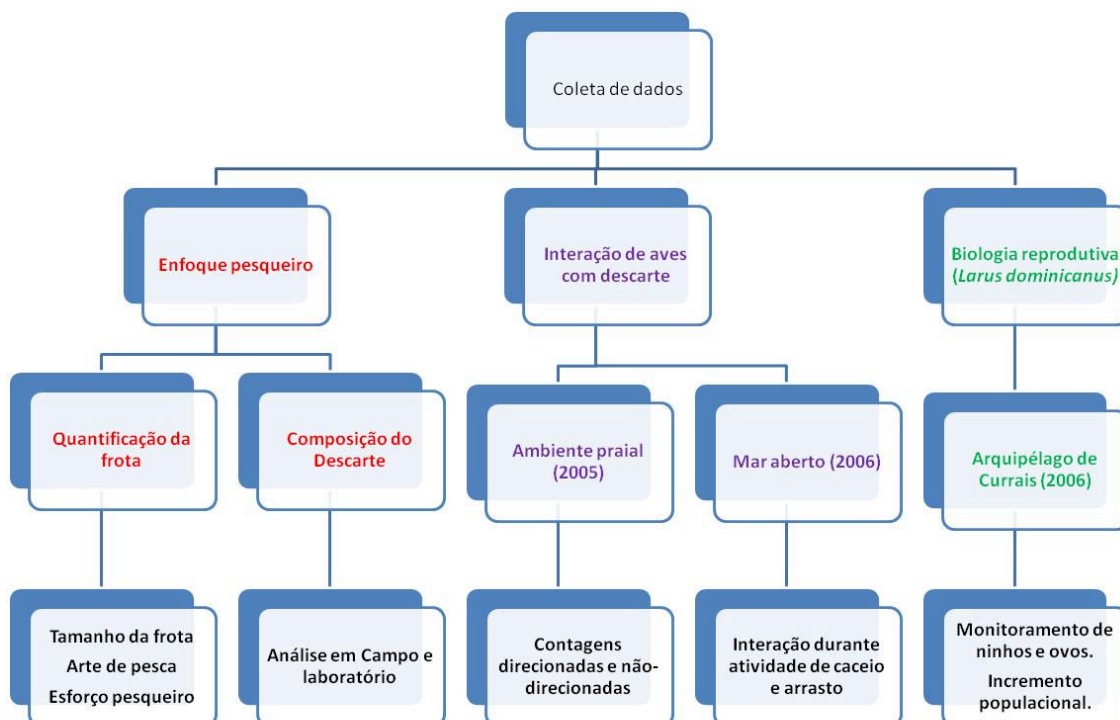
Coleta de dados

Enfoque pesqueiro

Interação de aves com descarte

Biologia reprodutiva (*Larus dominicanus*)

Quantificação da frota

Composição do Descarte

Ambiente praial (2005)

Mar aberto (2006)

Arquipélago de Currais (2006)

Tamanho da frota
Arte de pesca
Esforço pesqueiro

Análise em Campo e laboratório

Contagens direcionadas e não-direcionadas

Interação durante atividade de caceio e arrasto

Monitoramento de ninhos e ovos.
Incremento populacional.